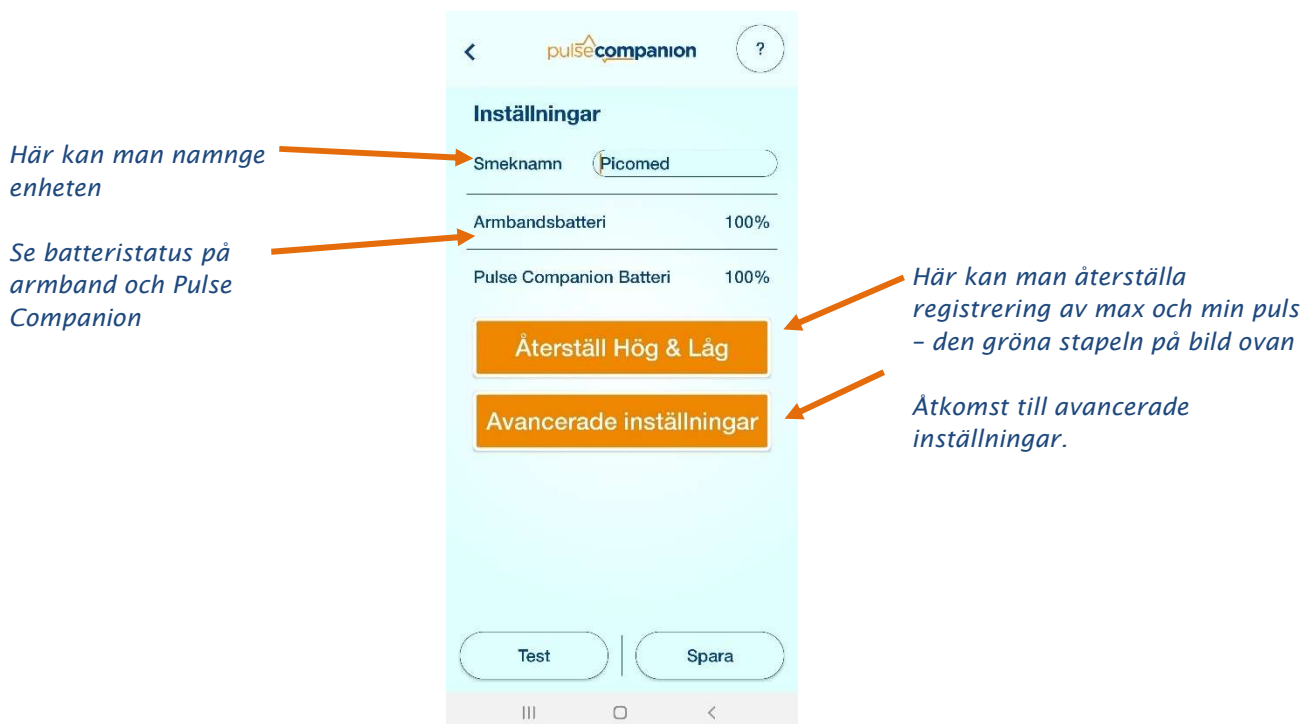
pulsecompanion

?

Inställningar

Här kan man namnge enheten

Smeknamn Picomed

Se batteristatus på armband och Pulse Companion

Armbandsbatteri 100%

Pulse Companion Batteri 100%

Här kan man återställa registrering av max och min puls – den gröna stapeln på bild ovan

Återställ Hög & Låg

Åtkomst till avancerade inställningar.

Avancerade inställningar

Test

Spara